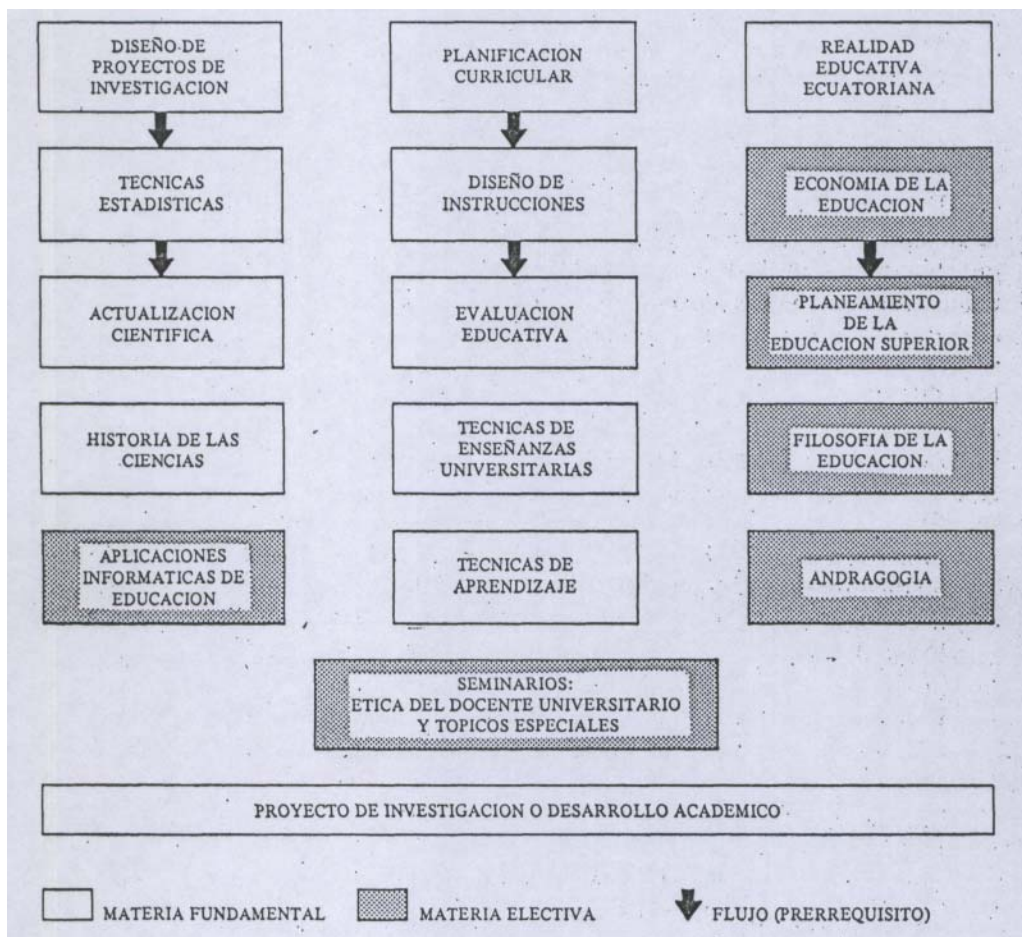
DISEÑO DE PROYECTOS DE INVESTIGACION

PLANIFICACION CURRICULAR

REALIDAD EDUCATIVA ECUATORIANA

TECNICAS ESTADISTICAS

DISEÑO DE INSTRUCCIONES

ECONOMIA DE LA EDUCACION

ACTUALIZACION CIENTIFICA

EVALUACION EDUCATIVA

PLANEAMIENTO DE LA EDUCACION SUPERIOR

HISTORIA DE LAS CIENCIAS

TECNICAS DE ENSEÑANZAS UNIVERSITARIAS

FILOSOFIA DE LA EDUCACION

APLICACIONES INFORMATICAS DE EDUCACION

TECNICAS DE APRENDIZAJE

ANDRAGOGIA

SEMINARIOS: ETICA DEL DOCENTE UNIVERSITARIO Y TOPICOS ESPECIALES

PROYECTO DE INVESTIGACION O DESARROLLO ACADEMICO

MATERIA FUNDAMENTAL

MATERIA ELECTIVA

FLUJO (PRERREQUISITO)